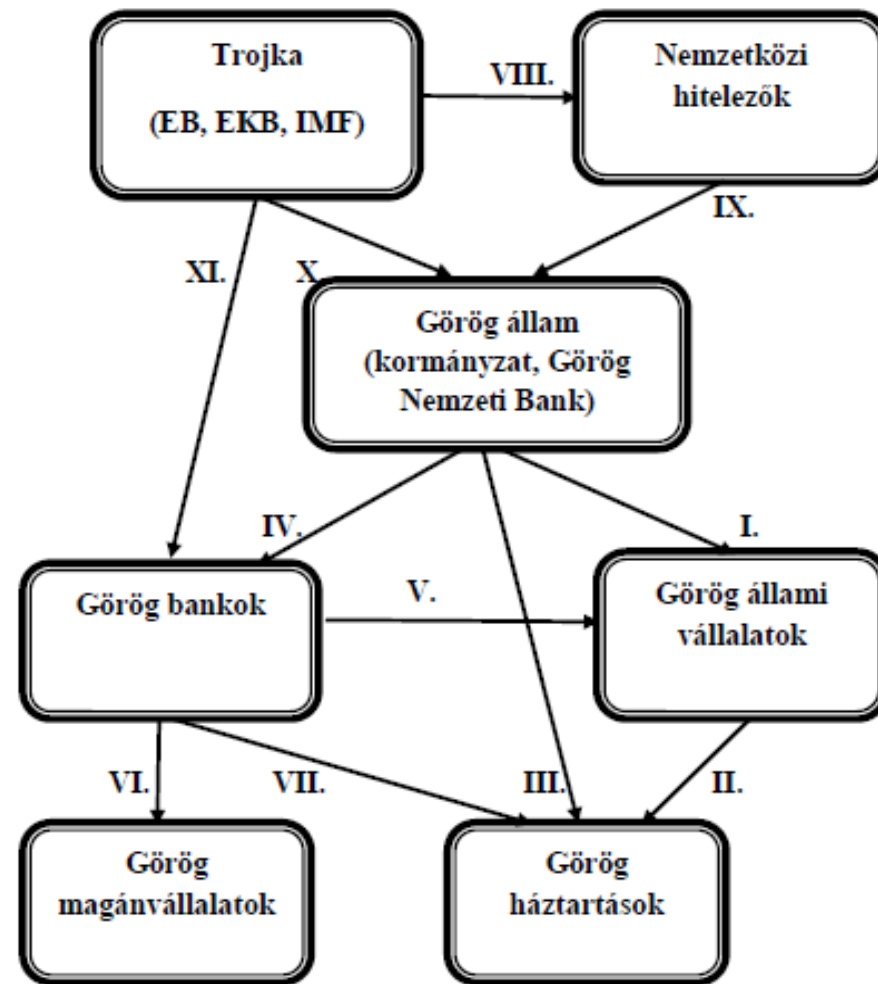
Trojka

(EB, EKB, IMF)

VIII.

Nemzetközi hitelezők

IX.

XI.

X.

Görög állam (kormányzat, Görög Nemzeti Bank)

IV.

I.

Görög bankok

V.

Görög állami vállalatok

VI.

VII.

III.

II.

Görög magánvállalatok

Görög háztartások